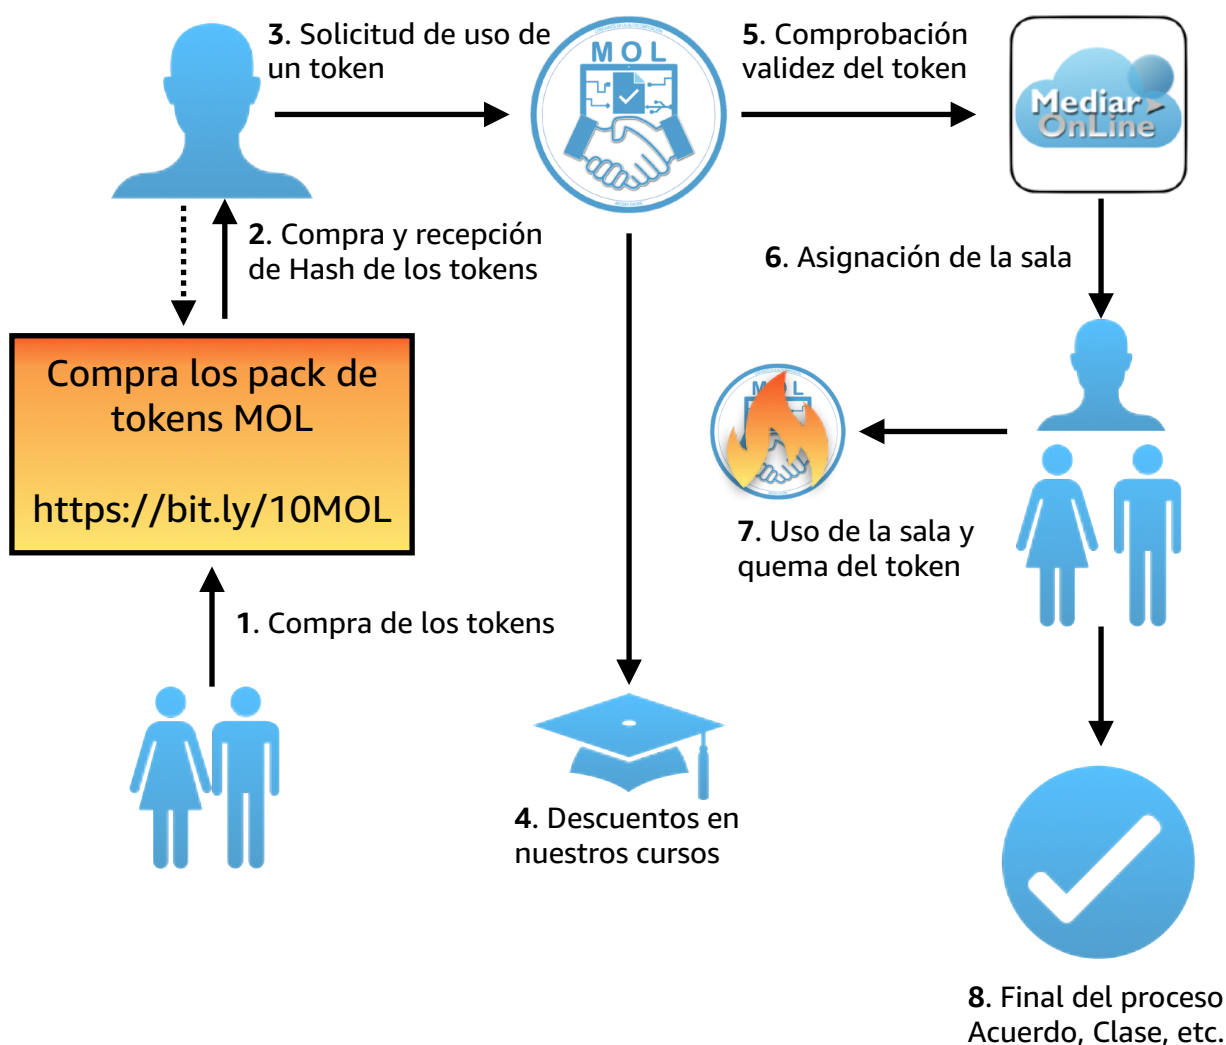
**3**. Solicitud de uso de un token

MOL

**5**. Comprobación validez del token

Mediar OnLine

**2**. Compra y recepción de Hash de los tokens

**6**. Asignación de la sala

Compra los pack de tokens MOL

https://bit.ly/10MOL

MOL

**7**. Uso de la sala y quema del token

**1**. Compra de los tokens

**4**. Descuentos en nuestros cursos

**8**. Final del proceso Acuerdo, Clase, etc.